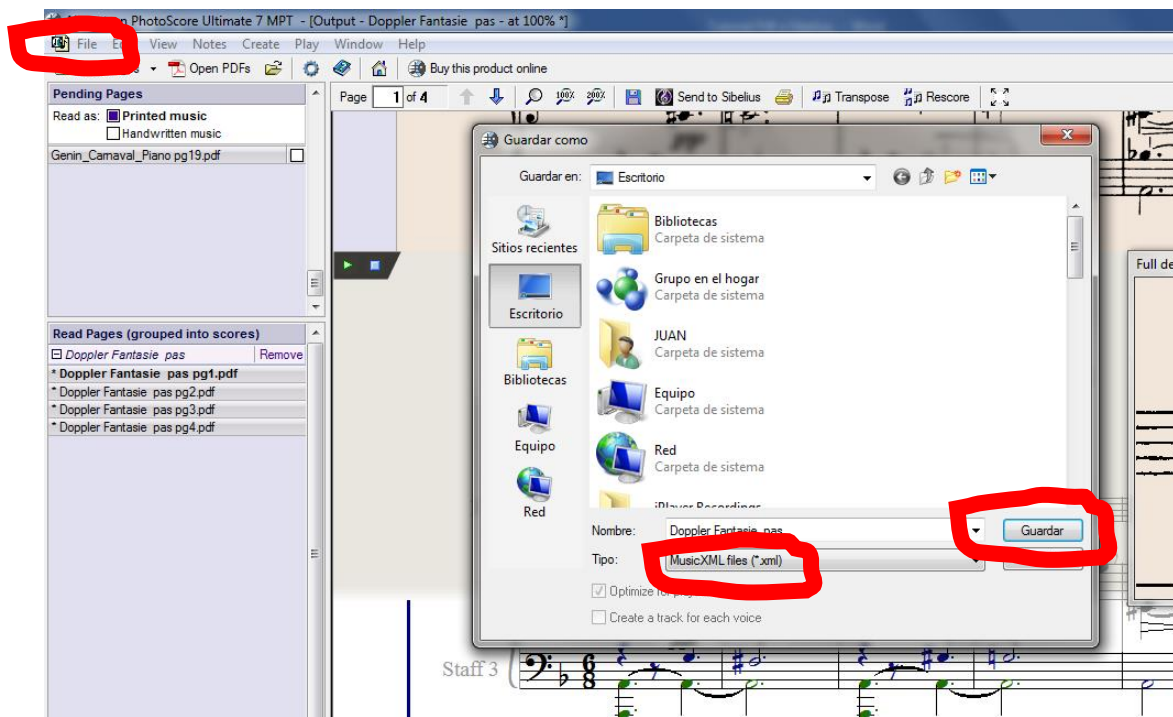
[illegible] PhotoScore Ultimate 7 MPT - [Output - Doppler Fantasie pas - at 100% *]

File Ed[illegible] View Notes Create Play Window Help

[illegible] Open PDFs Buy this product online

Page 1 of 4 Send to Sibelius Transpose Rescore

Pending Pages
Read as: Printed music
Handwritten music
Genin_Carnaval_Piano pg19.pdf

Read Pages (grouped into scores)
Doppler Fantasie pas Remove
* Doppler Fantasie pas pg1.pdf
* Doppler Fantasie pas pg2.pdf
* Doppler Fantasie pas pg3.pdf
* Doppler Fantasie pas pg4.pdf

Guardar como

Guardar en: Escritorio

Sitios recientes
Escritorio
Bibliotecas
Equipo
Red

Bibliotecas
Carpeta de sistema
Grupo en el hogar
Carpeta de sistema
JUAN
Carpeta de sistema
Equipo
Carpeta de sistema
Red
Carpeta de sistema
iPlayer Recordings

Nombre: Doppler Fantasie pas
Tipo: MusicXML files (*.xml)
Guardar

Optimize for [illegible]
Create a track for each voice

Full de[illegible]

Staff 3